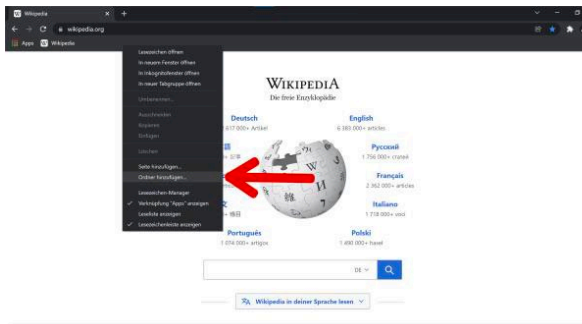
Wikipedia
wikipedia.org
Apps Wikipedia

Lesezeichen öffnen
In neuem Fenster öffnen
In Inkognitofenster öffnen
In neuer Tabgruppe öffnen
Umbenennen...
Ausschneiden
Kopieren
Einfügen
Löschen
Seite hinzufügen...
Ordner hinzufügen...
Lesezeichen-Manager
Verknüpfung "Apps" anzeigen
Leseliste anzeigen
Lesezeichenleiste anzeigen

WIKIPEDIA
Die freie Enzyklopädie

Deutsch
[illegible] 617 000+ Artikel
English
6 383 000+ articles
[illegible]
Русский
1 756 000+ статей
Français
2 362 000+ articles
Italiano
1 718 000+ voci
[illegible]
Português
1 074 000+ artigos
Polski
1 490 000+ haseł

DE

Wikipedia in deiner Sprache lesen